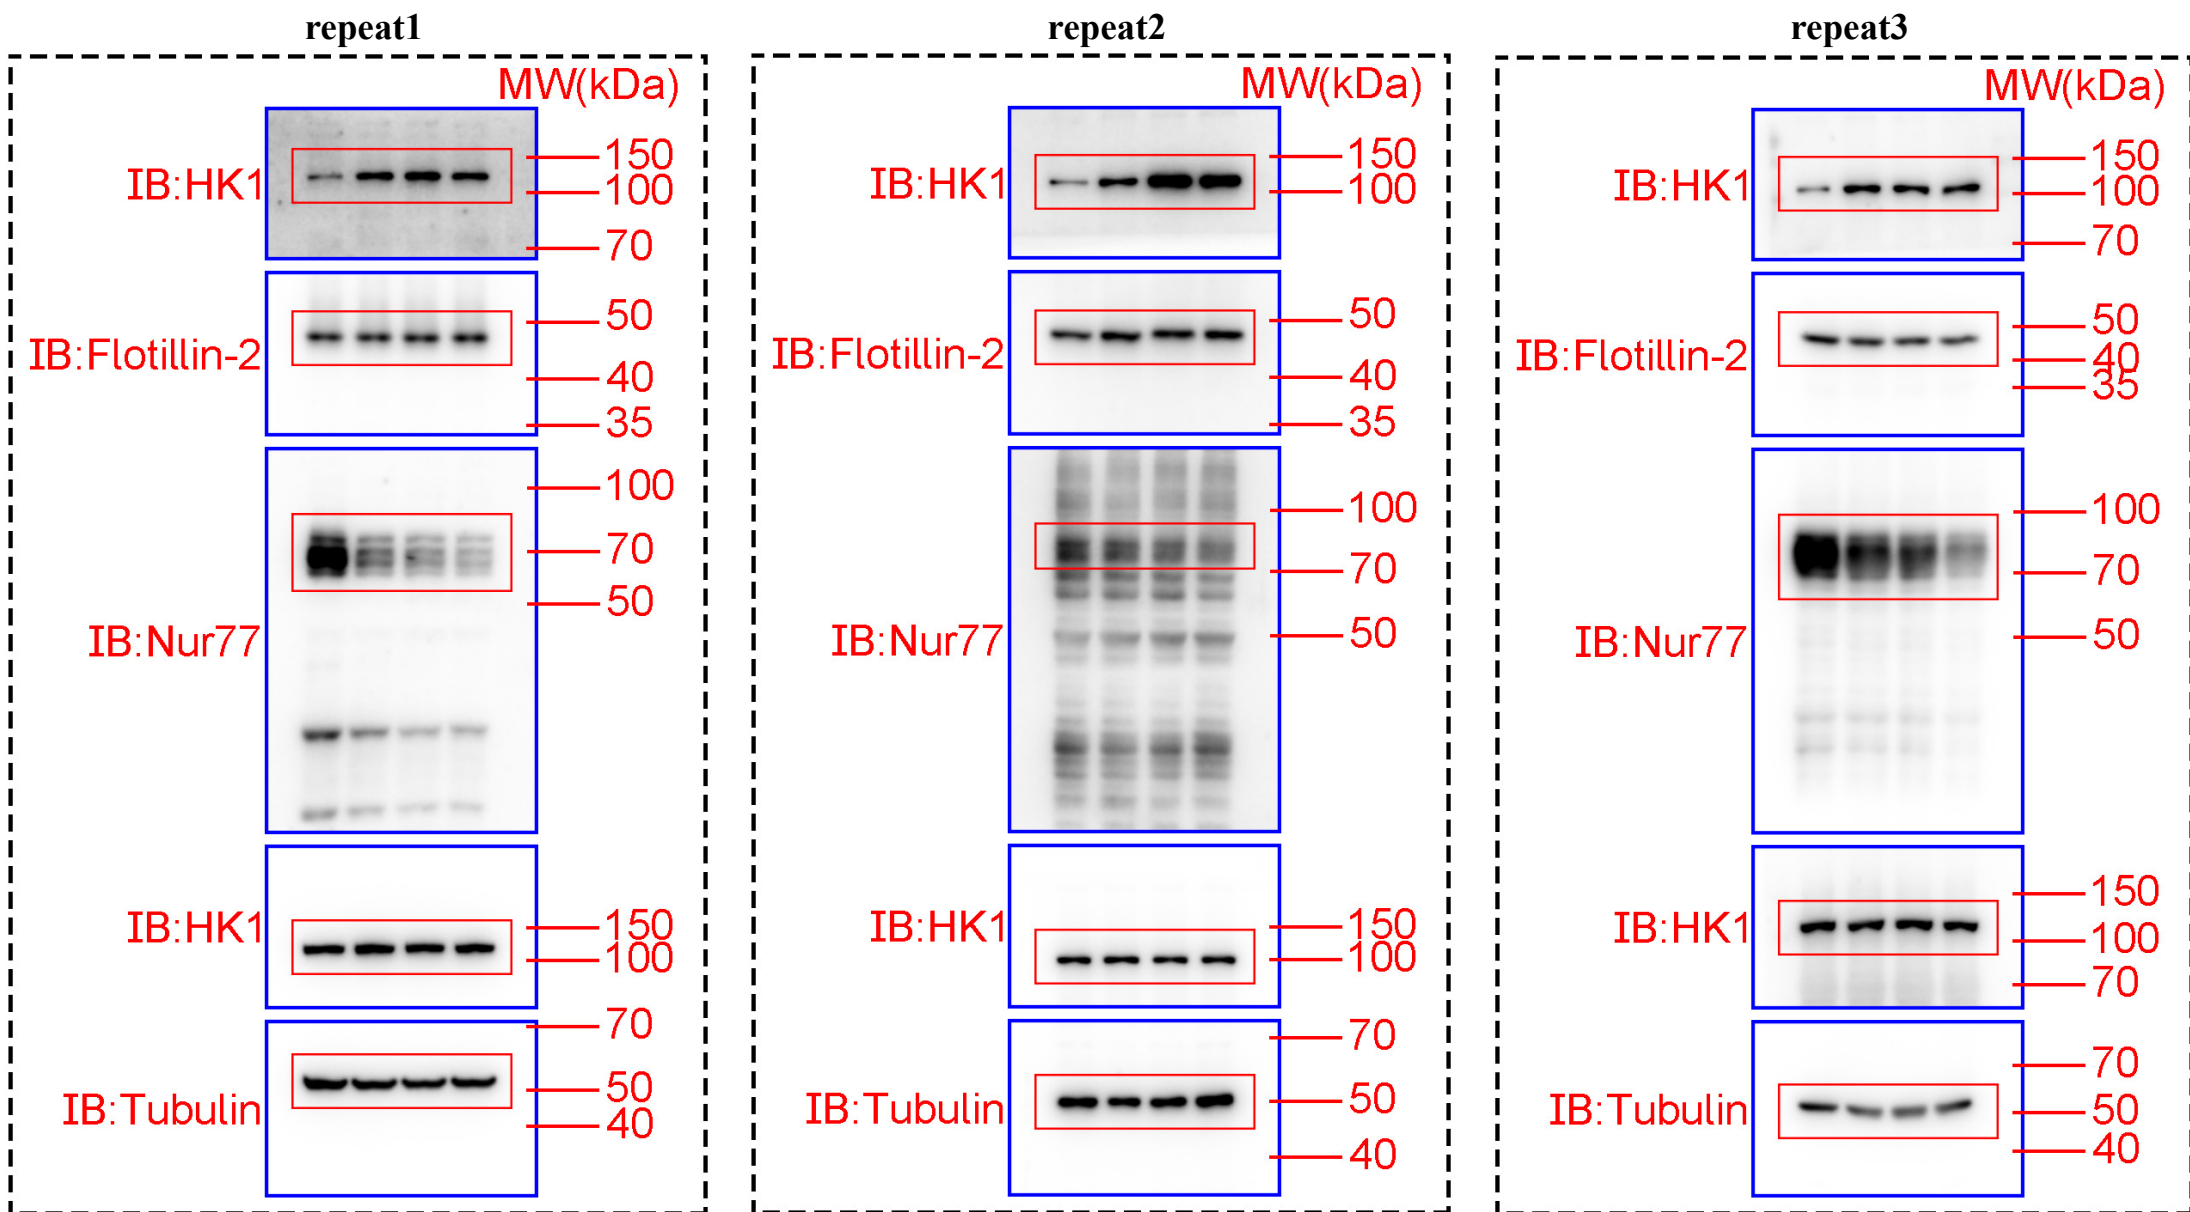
repeat1

MW(kDa)

IB:HK1
150
100
70

IB:Flotillin-2
50
40
35

IB:Nur77
100
70
50

IB:HK1
150
100

IB:Tubulin
70
50
40

repeat2

MW(kDa)

IB:HK1
150
100

IB:Flotillin-2
50
40
35

IB:Nur77
100
70
50

IB:HK1
150
100

IB:Tubulin
70
50
40

repeat3

MW(kDa)

IB:HK1
150
100
70

IB:Flotillin-2
50
40
35

IB:Nur77
100
70
50

IB:HK1
150
100
70

IB:Tubulin
70
50
40